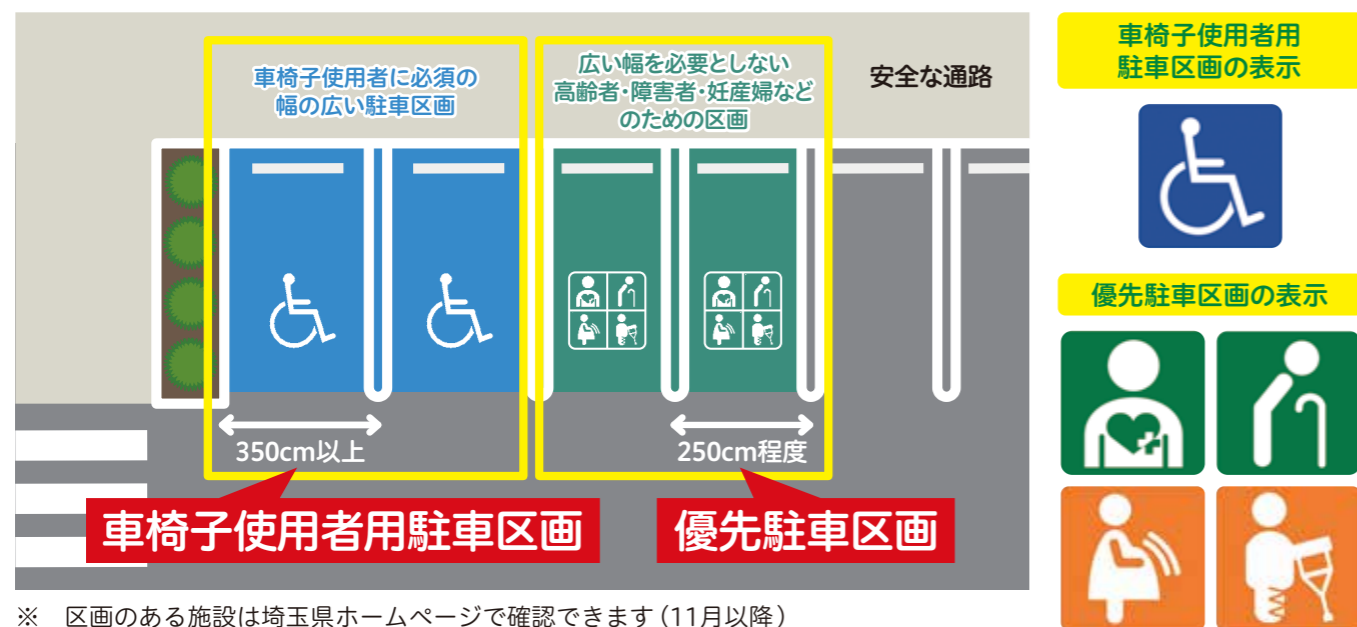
車椅子使用者に必須の幅の広い駐車区画

広い幅を必要としない高齢者・障害者・妊産婦などのための区画

安全な通路

350cm以上

250cm程度

車椅子使用者用駐車区画

優先駐車区画

車椅子使用者用駐車区画の表示

優先駐車区画の表示

※　区画のある施設は埼玉県ホームページで確認できます（11月以降）